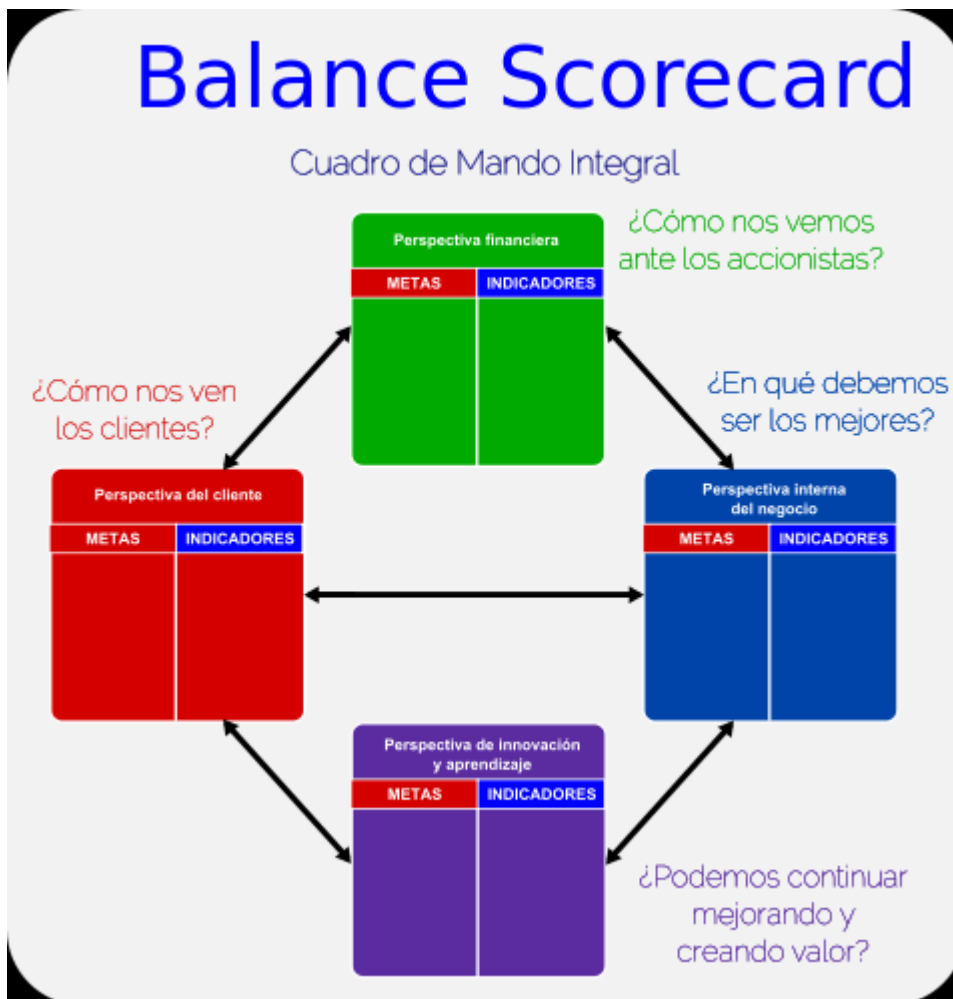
Balance Scorecard

Cuadro de Mando Integral

Perspectiva financiera

| METAS | INDICADORES |
|---|---|

¿Cómo nos vemos ante los accionistas?

¿Cómo nos ven los clientes?

Perspectiva del cliente

| METAS | INDICADORES |
|---|---|

¿En qué debemos ser los mejores?

Perspectiva interna del negocio

| METAS | INDICADORES |
|---|---|

Perspectiva de innovación y aprendizaje

| METAS | INDICADORES |
|---|---|

¿Podemos continuar mejorando y creando valor?